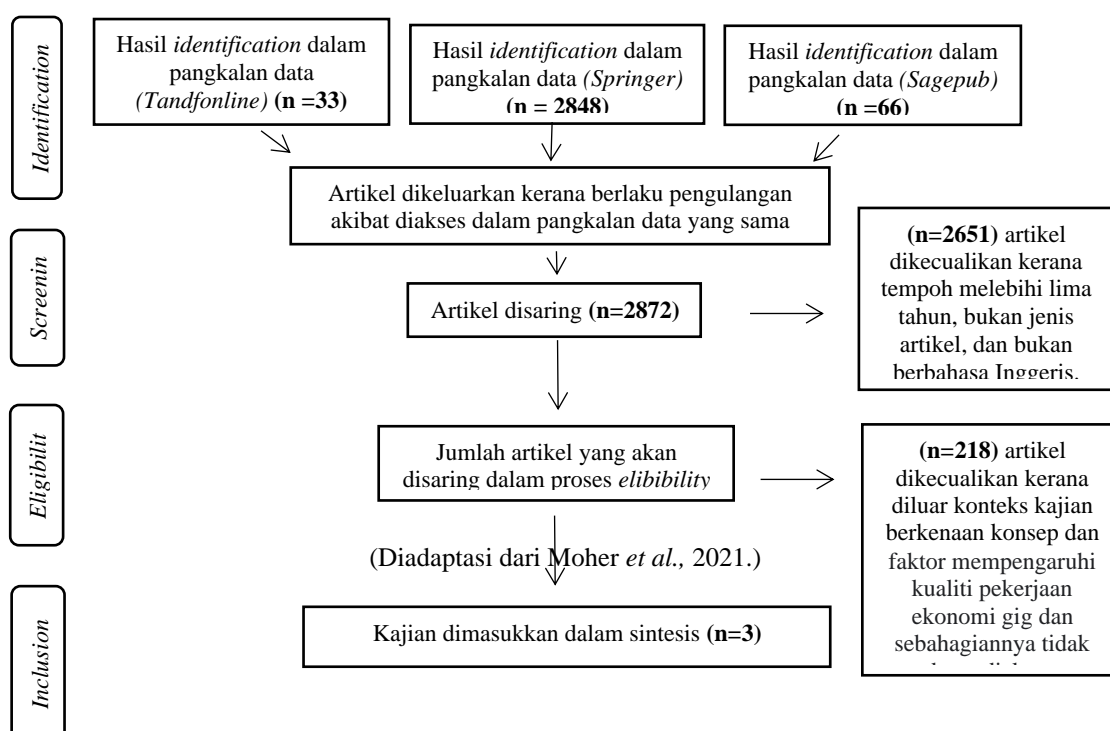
Identification

Hasil *identification* dalam pangkalan data *(Tandfonline)* **(n =33)**

Hasil *identification* dalam pangkalan data *(Springer)* **(n = 2848)**

Hasil *identification* dalam pangkalan data *(Sagepub)* **(n =66)**

Artikel dikeluarkan kerana berlaku pengulangan akibat diakses dalam pangkalan data yang sama

Screenin

Artikel disaring **(n=2872)**

**(n=2651)** artikel dikecualikan kerana tempoh melebihi lima tahun, bukan jenis artikel, dan bukan berbahasa Inggeris.

Eligibilit

Jumlah artikel yang akan disaring dalam proses *elibibility*

**(n=218)** artikel dikecualikan kerana diluar konteks kajian berkenaan konsep dan faktor mempengaruhi kualiti pekerjaan ekonomi gig dan sebahagiannya tidak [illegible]

(Diadaptasi dari Moher *et al.,* 2021.)

Inclusion

Kajian dimasukkan dalam sintesis **(n=3)**